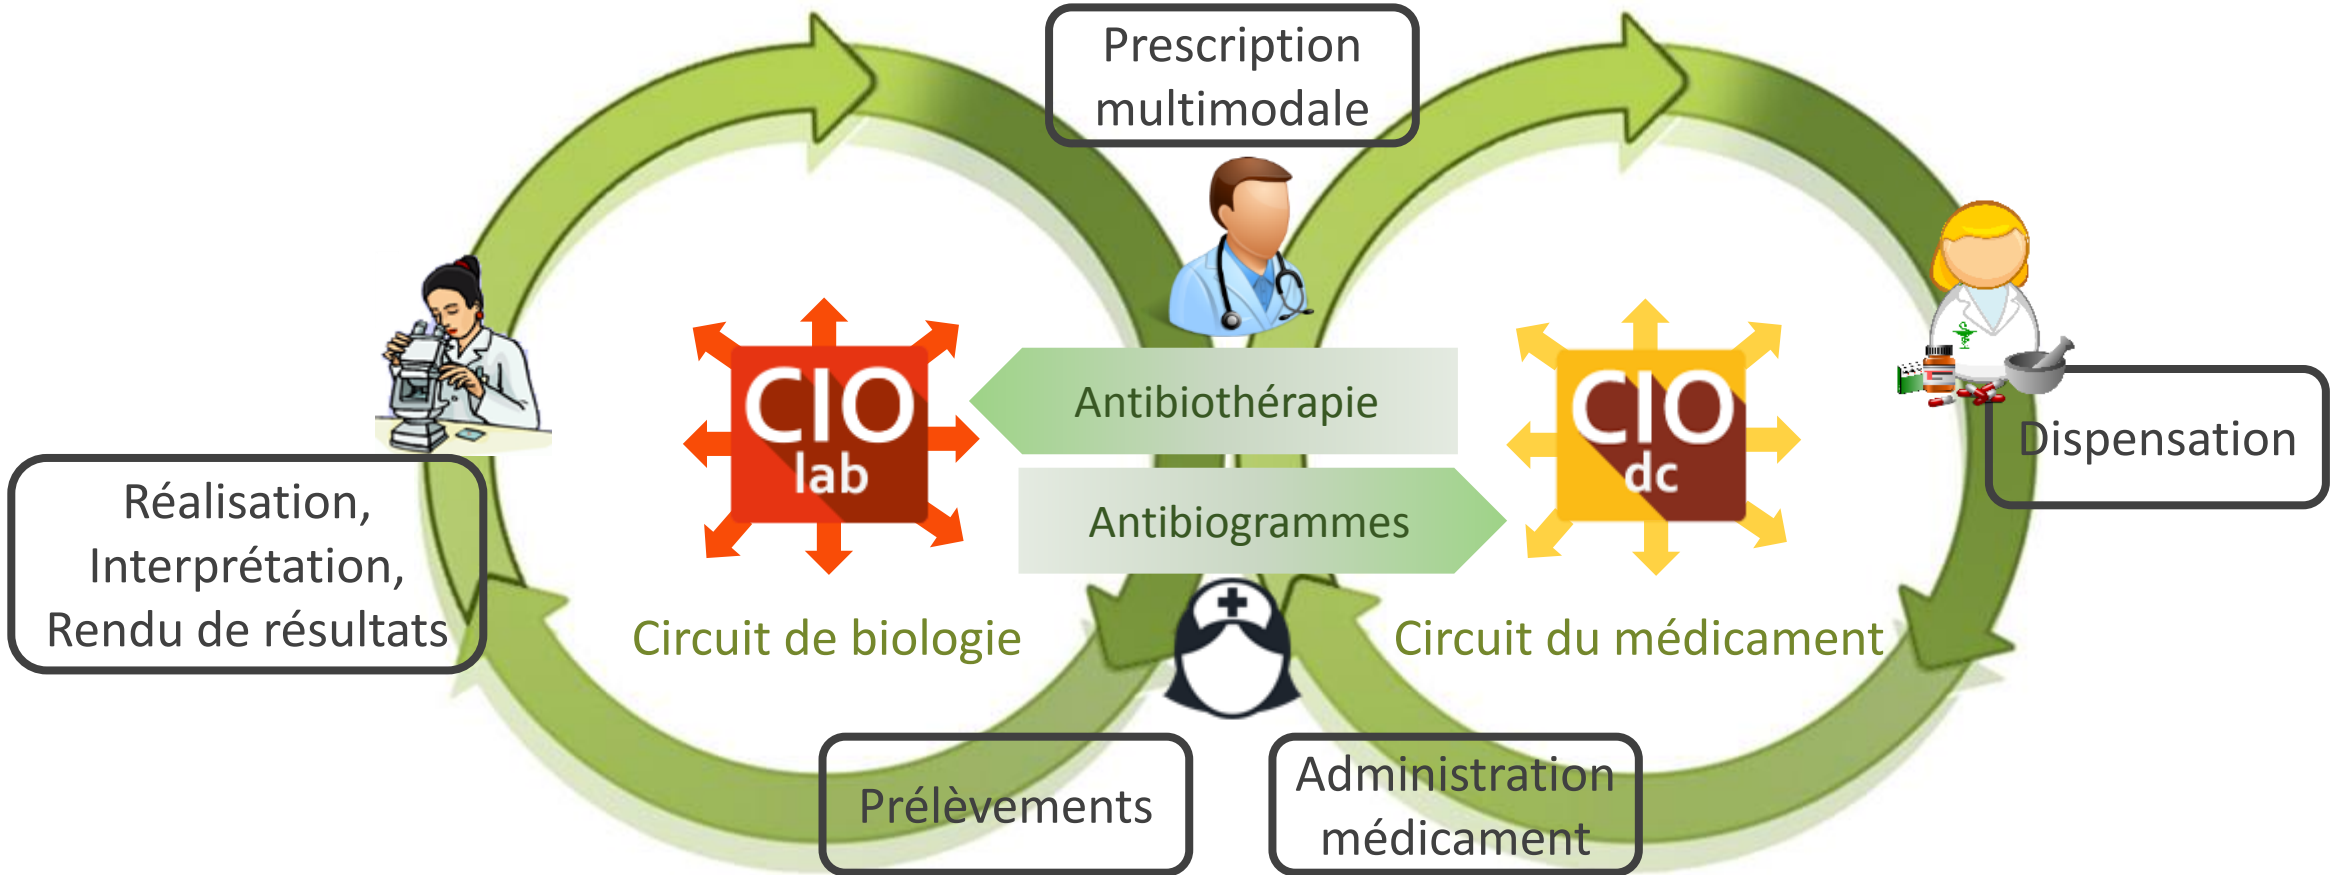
Prescription multimodale

Réalisation, Interprétation, Rendu de résultats

CIO lab

Antibiothérapie

Antibiogrammes

CIO dc

Dispensation

Circuit de biologie

Circuit du médicament

Prélèvements

Administration médicament